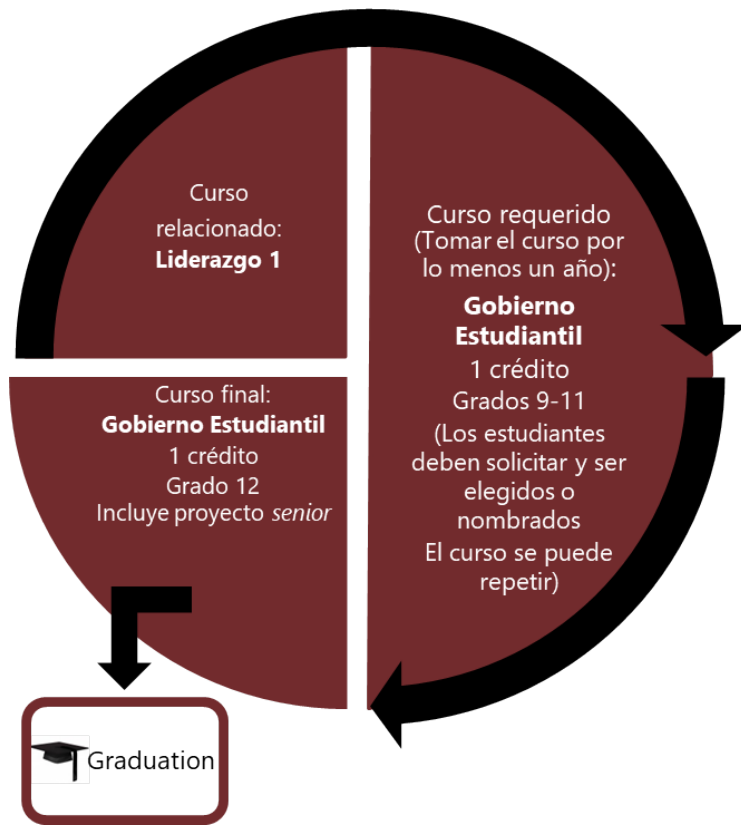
Curso relacionado:
**Liderazgo 1**

Curso requerido (Tomar el curso por lo menos un año):
**Gobierno Estudiantil**
1 crédito
Grados 9-11
(Los estudiantes deben solicitar y ser elegidos o nombrados
El curso se puede repetir)

Curso final:
**Gobierno Estudiantil**
1 crédito
Grado 12
Incluye proyecto *senior*

Graduation